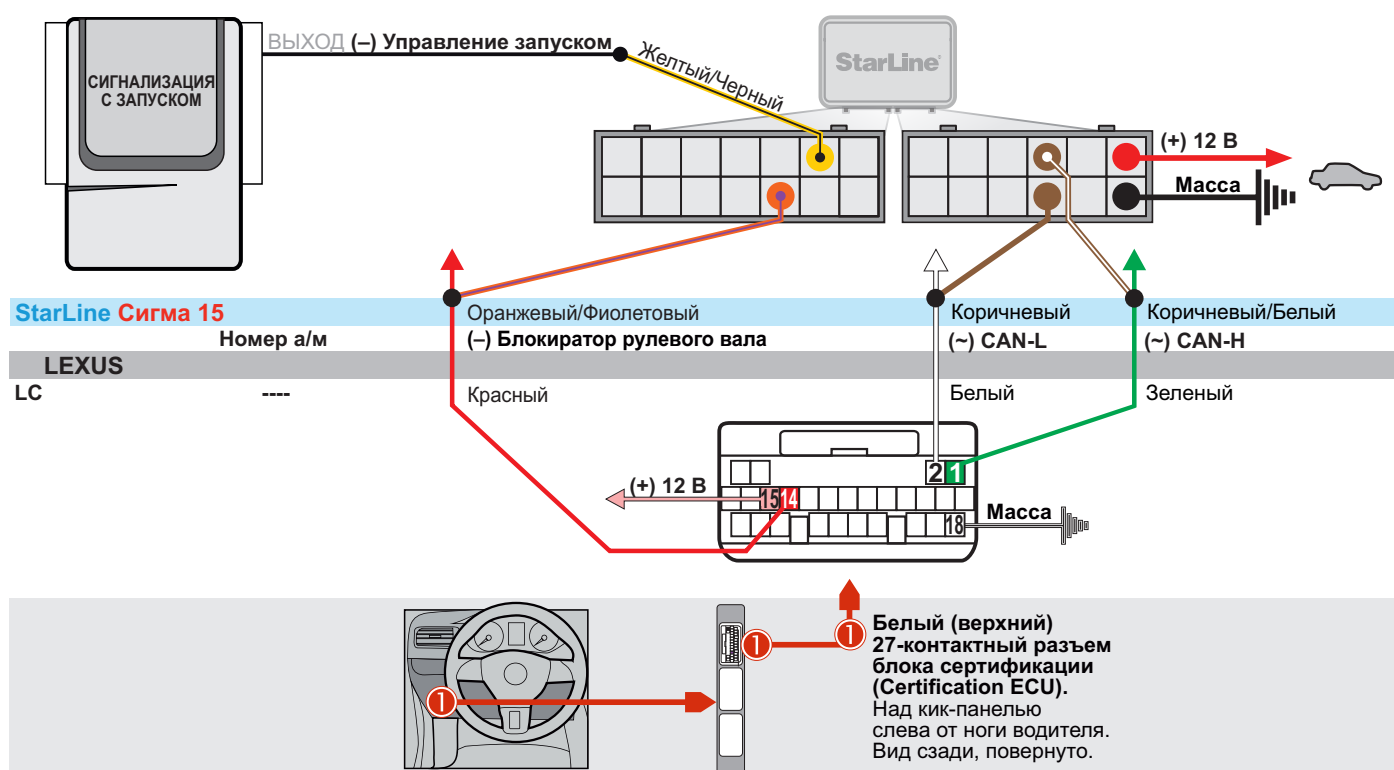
СИГНАЛИЗАЦИЯ С ЗАПУСКОМ

ВЫХОД (–) Управление запуском

Желтый/Черный

StarLine

(+) 12 В

Масса

StarLine Сигма 15

Оранжевый/Фиолетовый

Коричневый

Коричневый/Белый

Номер а/м

(–) Блокиратор рулевого вала

(~) CAN-L

(~) CAN-H

LEXUS

LC

----

Красный

Белый

Зеленый

2 1

(+) 12 В

15 14

18

Масса

1

1

1

Белый (верхний) 27-контактный разъем блока сертификации (Certification ECU).
Над кик-панелью слева от ноги водителя.
Вид сзади, повернуто.